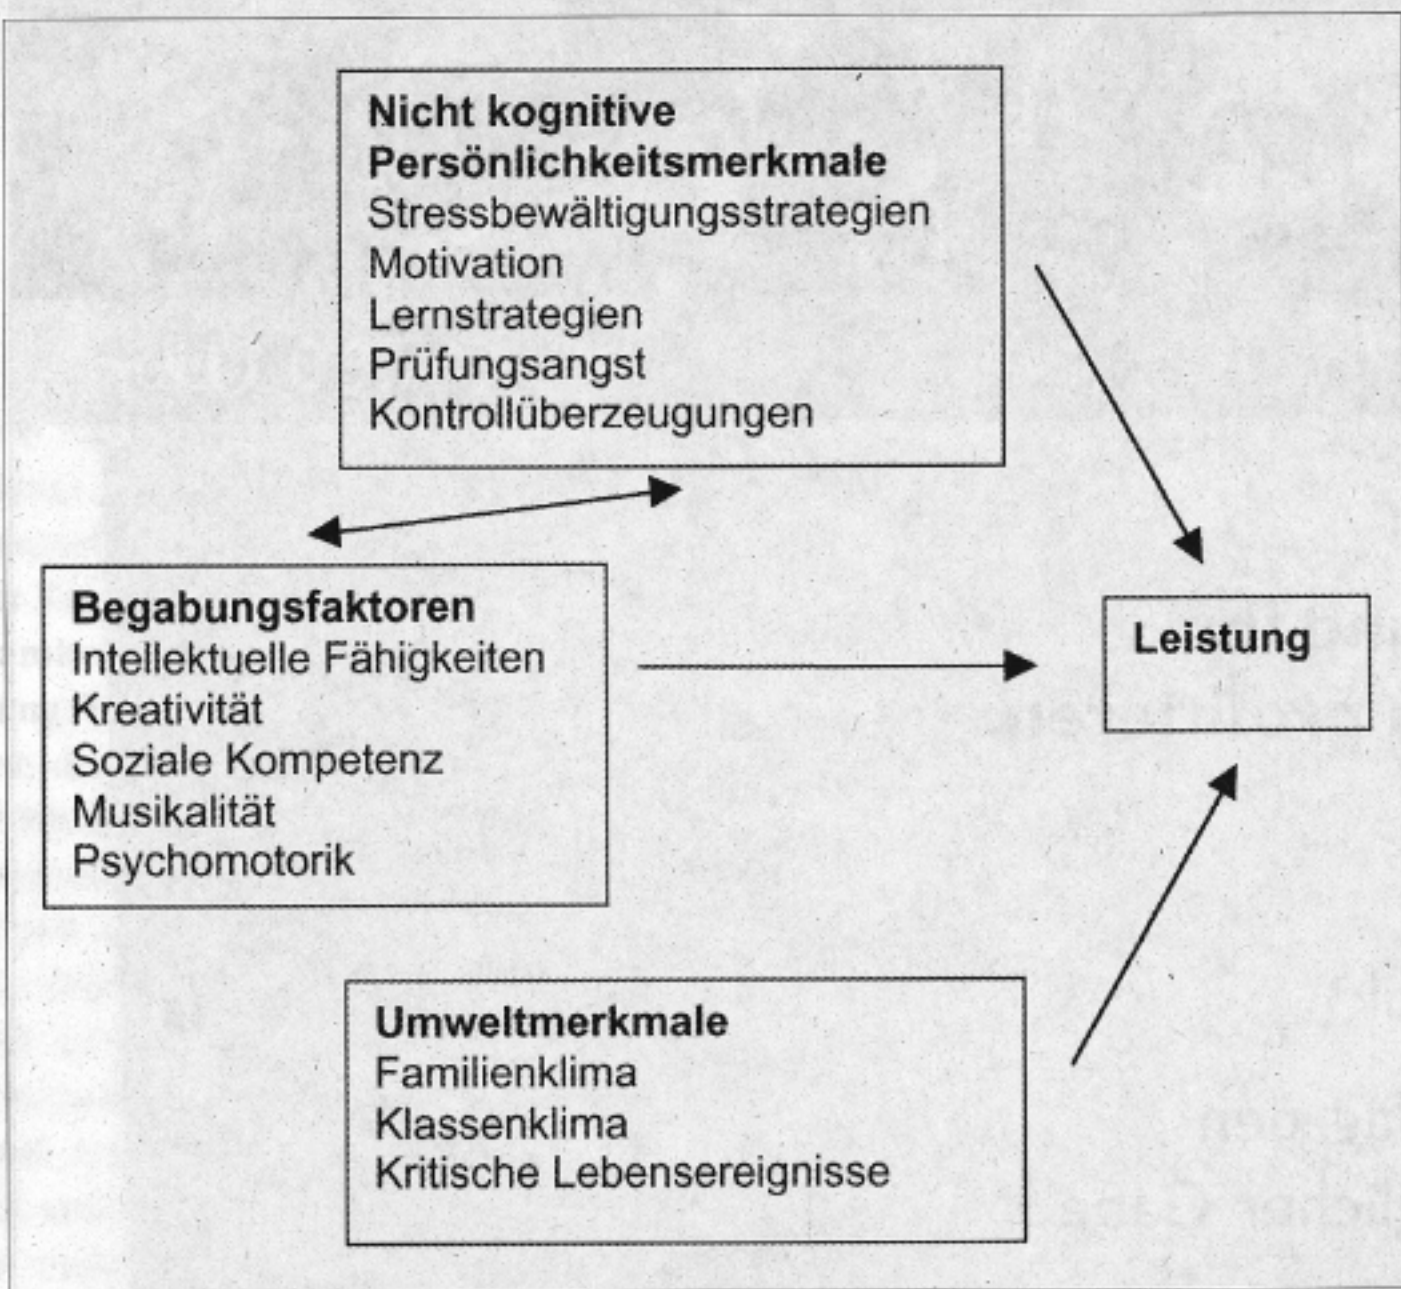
**Nicht kognitive Persönlichkeitsmerkmale**
Stressbewältigungsstrategien
Motivation
Lernstrategien
Prüfungsangst
Kontrollüberzeugungen

**Begabungsfaktoren**
Intellektuelle Fähigkeiten
Kreativität
Soziale Kompetenz
Musikalität
Psychomotorik

**Leistung**

**Umweltmerkmale**
Familienklima
Klassenklima
Kritische Lebensereignisse